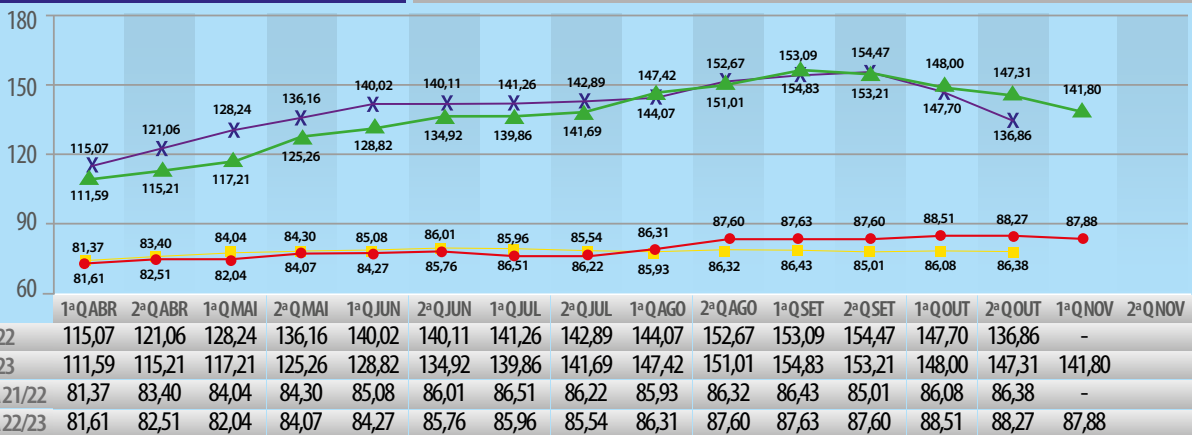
180
150
120
90
60

115,07
121,06
128,24
136,16
140,02
140,11
141,26
142,89
147,42
152,67
153,09
154,47
148,00
147,31
141,80
111,59
115,21
117,21
125,26
128,82
134,92
139,86
141,69
144,07
151,01
154,83
153,21
147,70
136,86
81,37
83,40
84,04
84,30
85,08
86,01
85,96
85,54
86,31
87,60
87,63
87,60
88,51
88,27
87,88
81,61
82,51
82,04
84,07
84,27
85,76
86,51
86,22
85,93
86,32
86,43
85,01
86,08
86,38

| | 1ªQABR | 2ªQABR | 1ªQMAI | 2ªQMAI | 1ªQJUN | 2ªQJUN | 1ªQJUL | 2ªQJUL | 1ªQAGO | 2ªQAGO | 1ªQSET | 2ªQSET | 1ªQOUT | 2ªQOUT | 1ªQNOV | 2ªQNOV |
|---|---|---|---|---|---|---|---|---|---|---|---|---|---|---|---|---|
| 22 | 115,07 | 121,06 | 128,24 | 136,16 | 140,02 | 140,11 | 141,26 | 142,89 | 144,07 | 152,67 | 153,09 | 154,47 | 147,70 | 136,86 | - | |
| 23 | 111,59 | 115,21 | 117,21 | 125,26 | 128,82 | 134,92 | 139,86 | 141,69 | 147,42 | 151,01 | 154,83 | 153,21 | 148,00 | 147,31 | 141,80 | |
| 21/22 | 81,37 | 83,40 | 84,04 | 84,30 | 85,08 | 86,01 | 86,51 | 86,22 | 85,93 | 86,32 | 86,43 | 85,01 | 86,08 | 86,38 | - | |
| 22/23 | 81,61 | 82,51 | 82,04 | 84,07 | 84,27 | 85,76 | 85,96 | 85,54 | 86,31 | 87,60 | 87,63 | 87,60 | 88,51 | 88,27 | 87,88 | |